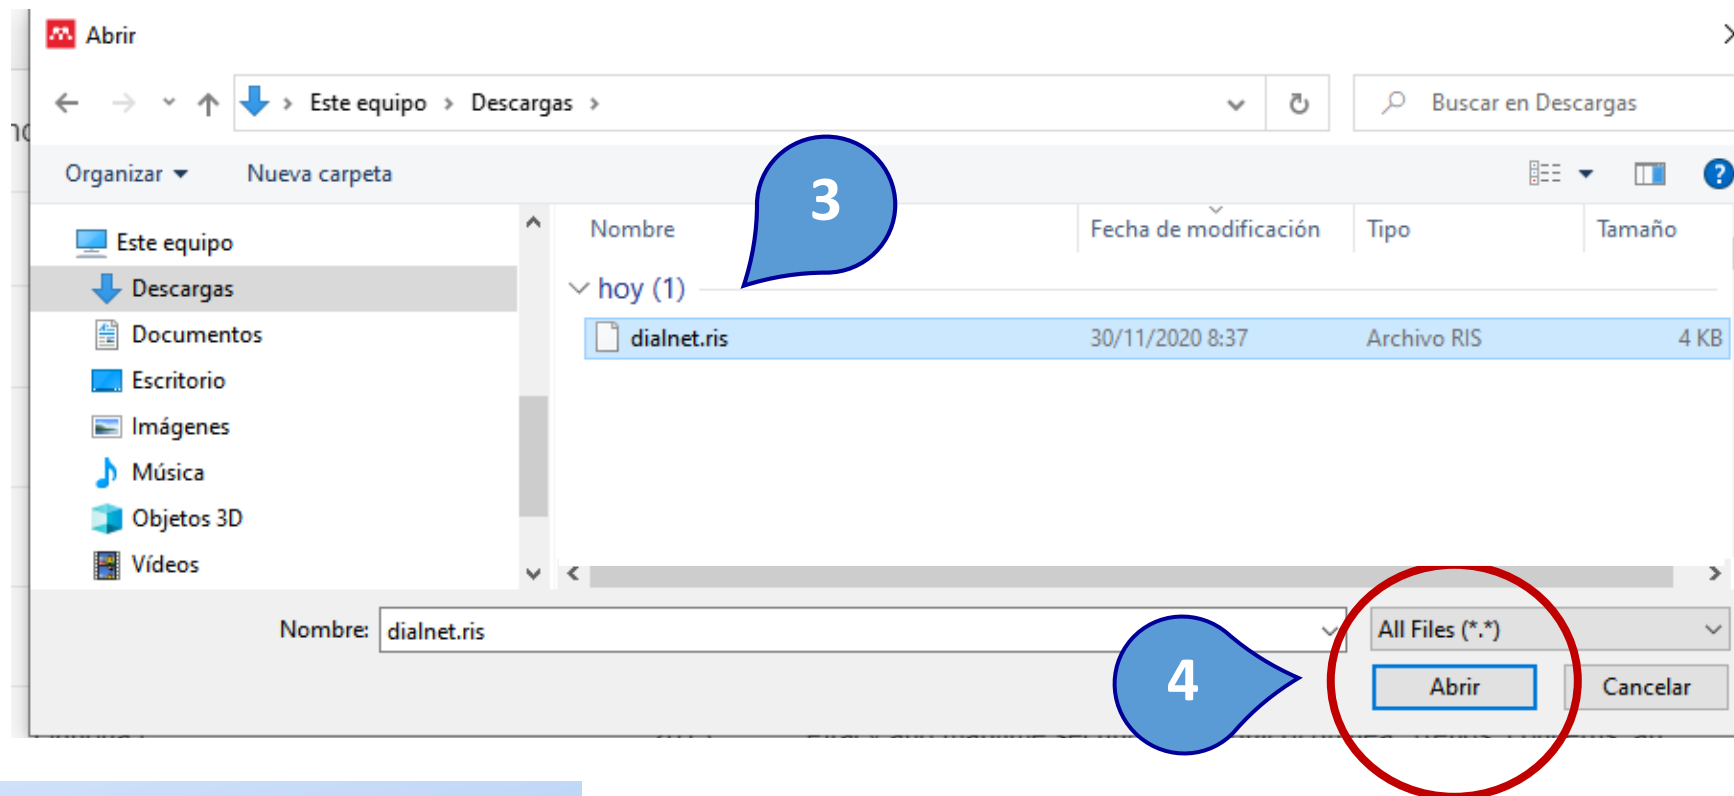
Abrir

Este equipo > Descargas >

Buscar en Descargas

Organizar ▾ Nueva carpeta

Este equipo
Descargas
Documentos
Escritorio
Imágenes
Música
Objetos 3D
Vídeos

| Nombre | Fecha de modificación | Tipo | Tamaño |
|---|---|---|---|
| hoy (1) | | | |
| dialnet.ris | 30/11/2020 8:37 | Archivo RIS | 4 KB |

3

Nombre: dialnet.ris

All Files (*.*)

4

Abrir Cancelar